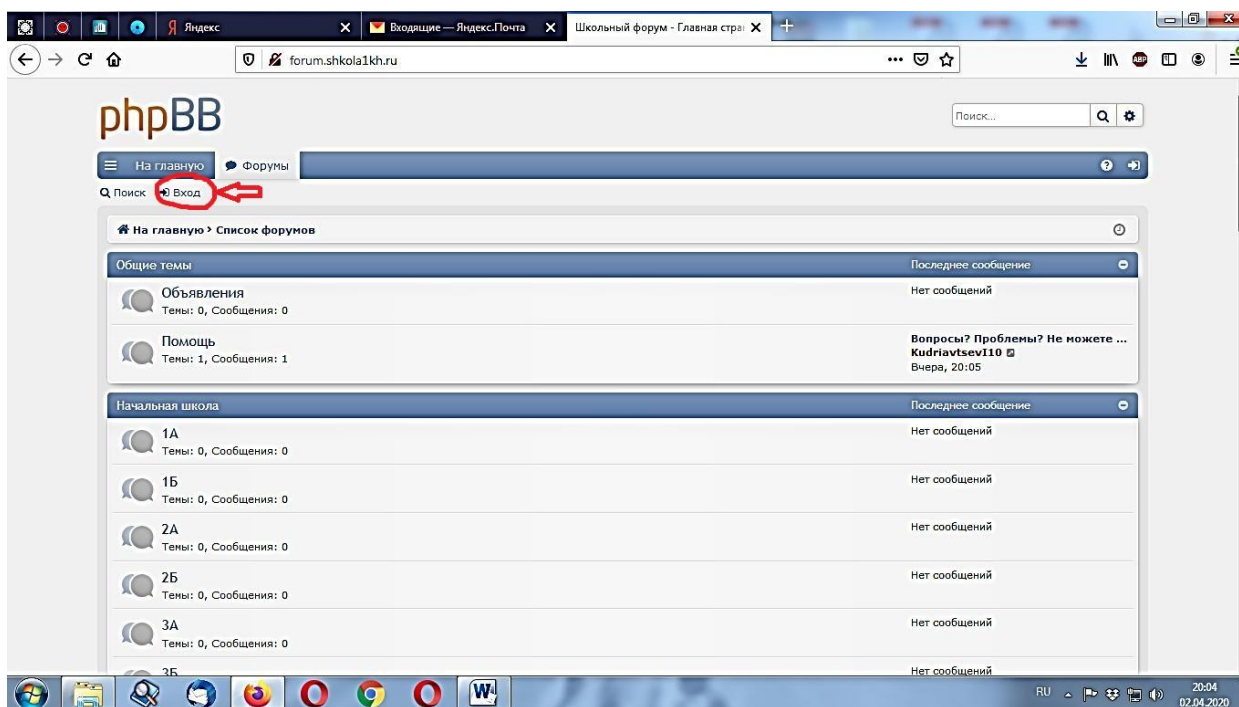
Яндекс
Входящие — Яндекс.Почта
Школьный форум - Главная стра
forum.shkola1kh.ru

phpBB

Поиск...

На главную
Форумы

Поиск
Вход

На главную › Список форумов

| Общие темы | Последнее сообщение |
|---|---|
| Объявления Темы: 0, Сообщения: 0 | Нет сообщений |
| Помощь Темы: 1, Сообщения: 1 | Вопросы? Проблемы? Не можете ... Kudriavtsevl10 Вчера, 20:05 |

| Начальная школа | Последнее сообщение |
|---|---|
| 1А Темы: 0, Сообщения: 0 | Нет сообщений |
| 1Б Темы: 0, Сообщения: 0 | Нет сообщений |
| 2А Темы: 0, Сообщения: 0 | Нет сообщений |
| 2Б Темы: 0, Сообщения: 0 | Нет сообщений |
| 3А Темы: 0, Сообщения: 0 | Нет сообщений |
| 3Б | Нет сообщений |

RU
20:04
02.04.2020